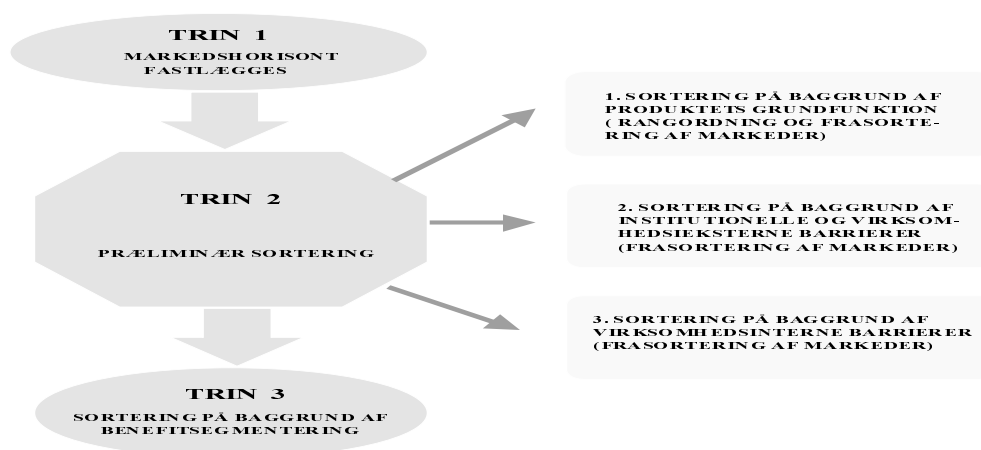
TRIN 1

MARKEDSHORISONT FASTLÆGGES

TRIN 2

PRÆLIMINÆR SORTERING

TRIN 3

SORTERING PÅ BAGGRUND AF BENEFITSEGMENTERING

1. SORTERING PÅ BAGGRUND AF PRODUKTETS GRUNDFUNKTION (RANGORDNING OG FRASORTERING AF MARKEDER)

2. SORTERING PÅ BAGGRUND AF INSTITUTIONELLE OG VIRKSOMHEDSIEKSTERNE BARRIERER (FRASORTERING AF MARKEDER)

3. SORTERING PÅ BAGGRUND AF VIRKSOMHEDSINTERNE BARRIERER (FRASORTERING AF MARKEDER)